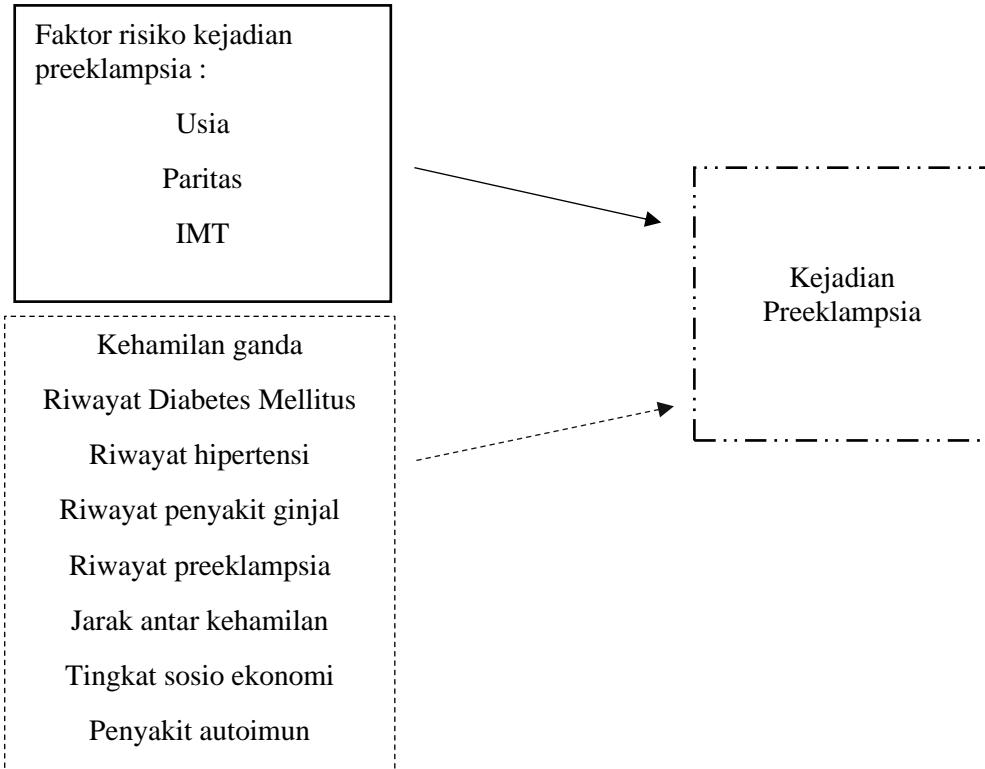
Faktor risiko kejadian preeklampsia :

Usia

Paritas

IMT

Kehamilan ganda

Riwayat Diabetes Mellitus

Riwayat hipertensi

Riwayat penyakit ginjal

Riwayat preeklampsia

Jarak antar kehamilan

Tingkat sosio ekonomi

Penyakit autoimun

Kejadian Preeklampsia